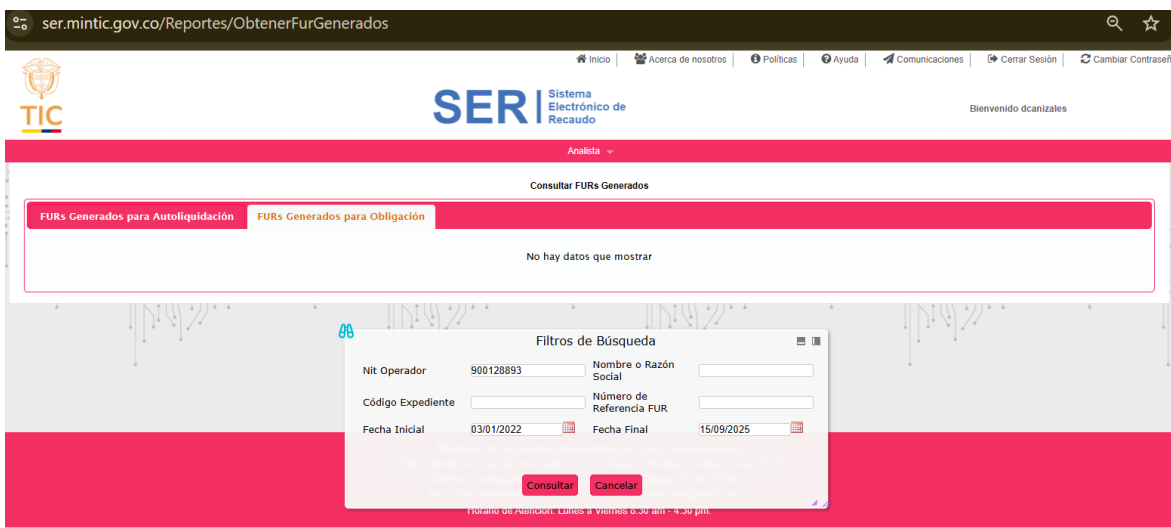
ser.mintic.gov.co/Reportes/ObtenerFurGenerados

Inicio | Acerca de nosotros | Políticas | Ayuda | Comunicaciones | Cerrar Sesión | Cambiar Contraseñ

TIC

SER | Sistema Electrónico de Recaudo

Bienvenido dcanizales

Analista

Consultar FURs Generados

FURs Generados para Autoliquidación | FURs Generados para Obligación

No hay datos que mostrar

Filtros de Búsqueda

Nit Operador 900128893
Nombre o Razón Social
Código Expediente
Número de Referencia FUR
Fecha Inicial 03/01/2022
Fecha Final 15/09/2025

Consultar Cancelar

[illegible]

Horario de Atención: Lunes a Viernes 8:30 am - 4:30 pm.